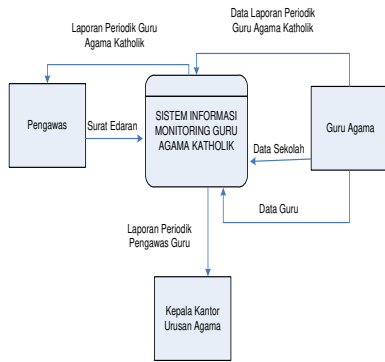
Laporan Periodik Guru Agama Katholik

Data Laporan Periodik Guru Agama Katholik

Pengawas

Surat Edaran

SISTEM INFORMASI MONITORING GURU AGAMA KATHOLIK

Guru Agama

Data Sekolah

Data Guru

Laporan Periodik Pengawas Guru

Kepala Kantor Urusan Agama